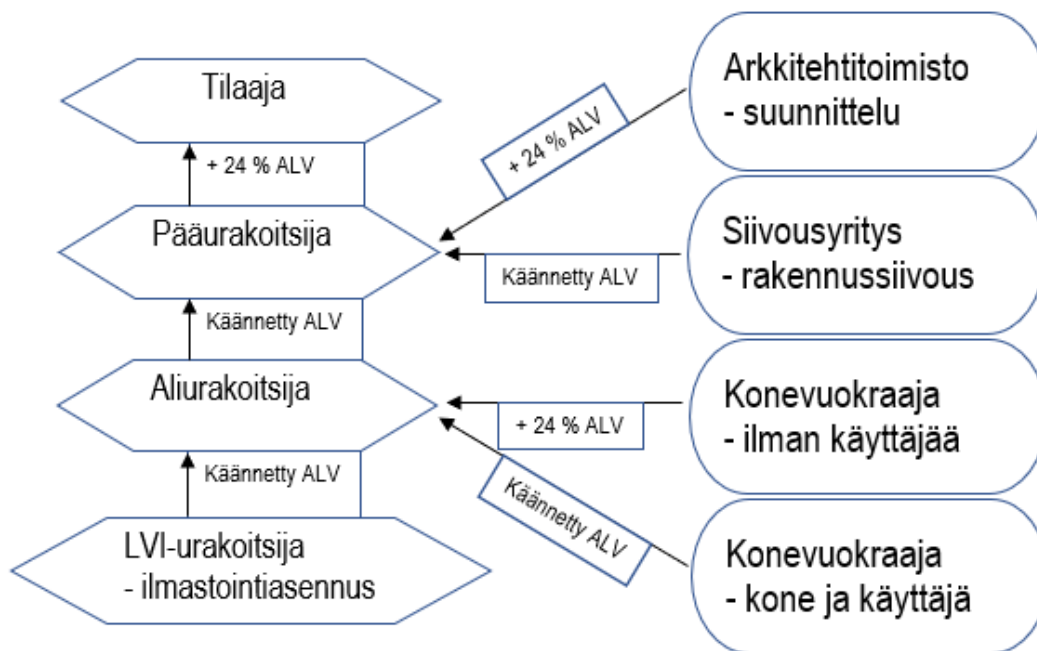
Tilaaja

+ 24 % ALV

Pääurakoitsija

Käännetty ALV

Aliurakoitsija

Käännetty ALV

LVI-urakoitsija
- ilmastointiasennus

Arkkitehtitoimisto
- suunnittelu

+ 24 % ALV

Siivousyritys
- rakennussiivous

Käännetty ALV

Konevuokraaja
- ilman käyttäjää

+ 24 % ALV

Konevuokraaja
- kone ja käyttäjä

Käännetty ALV